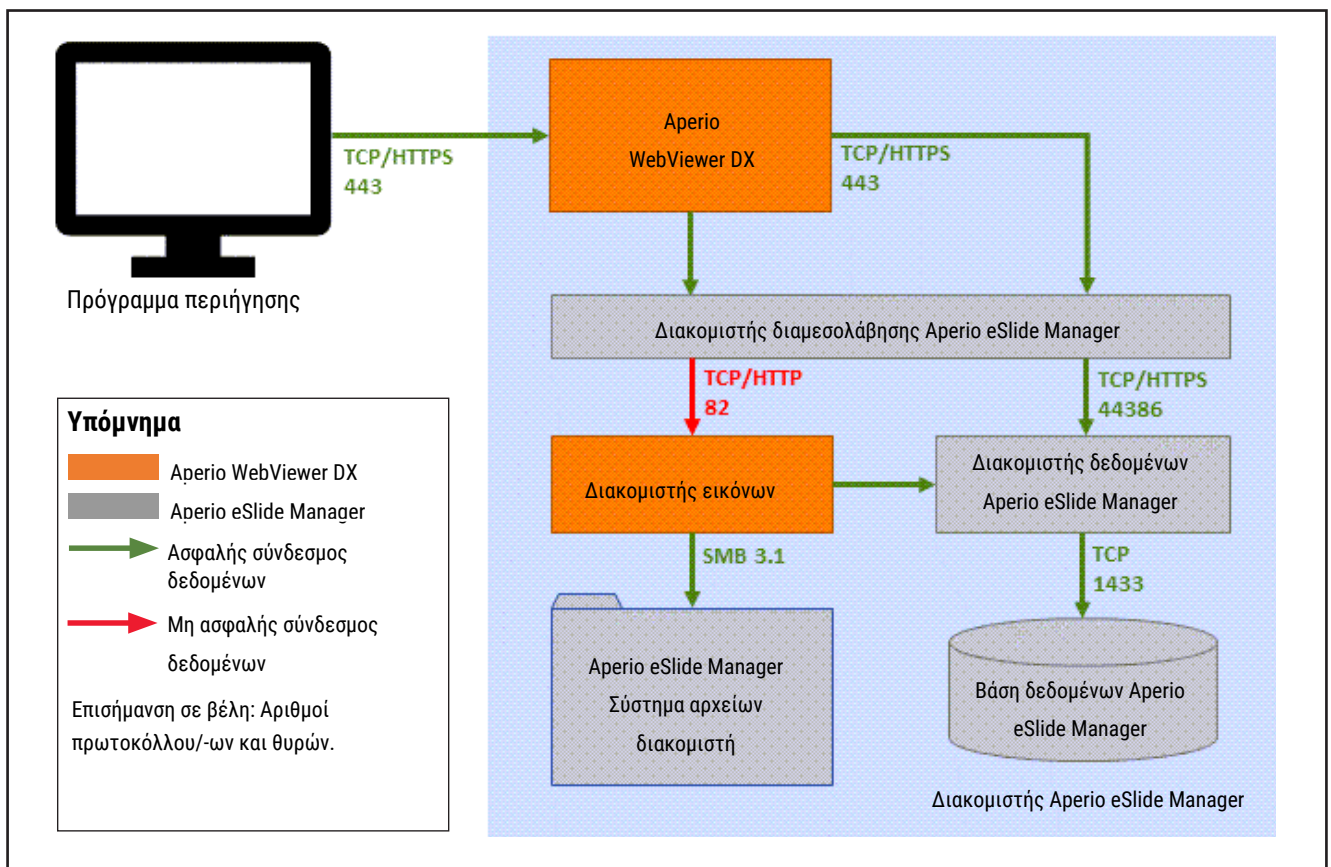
Πρόγραμμα περιήγησης

TCP/HTTPS
443

Aperio
WebViewer DX

TCP/HTTPS
443

Διακομιστής διαμεσολάβησης Aperio eSlide Manager

TCP/HTTP
82

TCP/HTTPS
44386

Διακομιστής εικόνων

Διακομιστής δεδομένων
Aperio eSlide Manager

SMB 3.1

TCP
1433

Aperio eSlide Manager
Σύστημα αρχείων
διακομιστή

Βάση δεδομένων Aperio
eSlide Manager

Διακομιστής Aperio eSlide Manager

Υπόμνημα

Aperio WebViewer DX

Aperio eSlide Manager

Ασφαλής σύνδεσμος δεδομένων

Μη ασφαλής σύνδεσμος δεδομένων

Επισήμανση σε βέλη: Αριθμοί πρωτοκόλλου/-ων και θυρών.